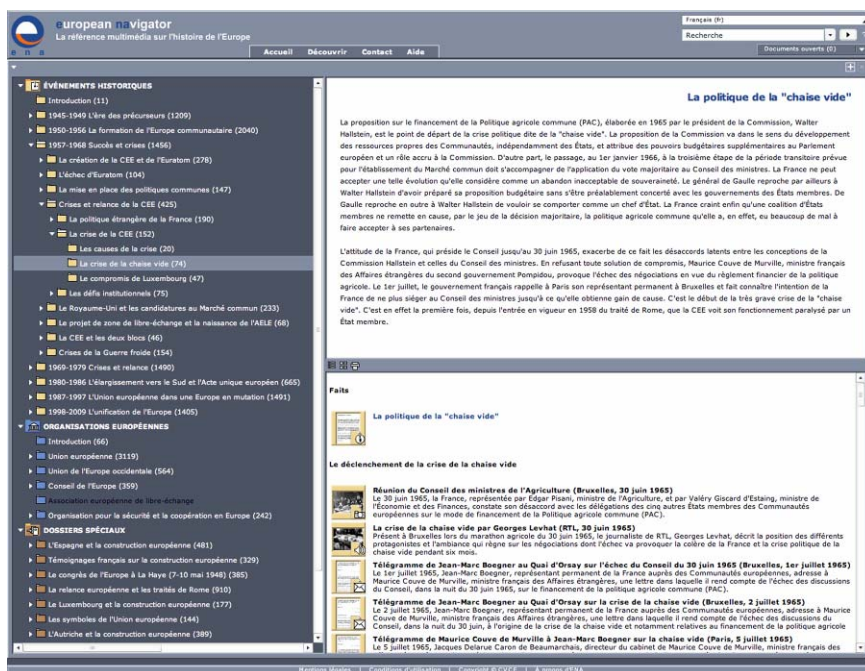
european navigator
La référence multimédia sur l'histoire de l'Europe

e n a

Français (fr)
Recherche
Documents ouverts (0)

Accueil Découvrir Contact Aide

ÉVÉNEMENTS HISTORIQUES
Introduction (11)
1945-1949 L'ère des précurseurs (1209)
1950-1956 La formation de l'Europe communautaire (2040)
1957-1968 Succès et crises (1456)
La création de la CEE et de l'Euratom (278)
L'échec d'Euratom (104)
La mise en place des politiques communes (147)
Crises et relance de la CEE (425)
La politique étrangère de la France (190)
La crise de la CEE (152)
Les causes de la crise (20)
La crise de la chaise vide (74)
Le compromis de Luxembourg (47)
Les défis institutionnels (75)
Le Royaume-Uni et les candidatures au Marché commun (233)
Le projet de zone de libre-échange et la naissance de l'AELE (68)
La CEE et les deux blocs (46)
Crises de la Guerre froide (154)
1969-1979 Crises et relance (1490)
1980-1986 L'élargissement vers le Sud et l'Acte unique européen (665)
1987-1997 L'Union européenne dans une Europe en mutation (1491)
1998-2009 L'unification de l'Europe (1405)
ORGANISATIONS EUROPÉENNES
Introduction (66)
Union européenne (3119)
Union de l'Europe occidentale (564)
Conseil de l'Europe (359)
Association européenne de libre-échange
Organisation pour la sécurité et la coopération en Europe (242)
DOSSIERS SPÉCIAUX
L'Espagne et la construction européenne (481)
Témoignages français sur la construction européenne (329)
Le congrès de l'Europe à La Haye (7-10 mai 1948) (385)
La relance européenne et les traités de Rome (910)
Le Luxembourg et la construction européenne (177)
Les symboles de l'Union européenne (144)
L'Autriche et la construction européenne (389)

La politique de la "chaise vide"

La proposition sur le financement de la Politique agricole commune (PAC), élaborée en 1965 par le président de la Commission, Walter Hallstein, est le point de départ de la crise politique dite de la "chaise vide". La proposition de la Commission va dans le sens du développement des ressources propres des Communautés, indépendamment des États, et attribue des pouvoirs budgétaires supplémentaires au Parlement européen et un rôle accru à la Commission. D'autre part, le passage, au 1er janvier 1966, à la troisième étape de la période transitoire prévue pour l'établissement du Marché commun doit s'accompagner de l'application du vote majoritaire au Conseil des ministres. La France ne peut accepter une telle évolution qu'elle considère comme un abandon inacceptable de souveraineté. Le général de Gaulle reproche par ailleurs à Walter Hallstein d'avoir préparé sa proposition budgétaire sans s'être préalablement concerté avec les gouvernements des États membres. De Gaulle reproche en outre à Walter Hallstein de vouloir se comporter comme un chef d'État. La France craint enfin qu'une coalition d'États membres ne remette en cause, par le jeu de la décision majoritaire, la politique agricole commune qu'elle a, en effet, eu beaucoup de mal à faire accepter à ses partenaires.

L'attitude de la France, qui préside le Conseil jusqu'au 30 juin 1965, exacerbe de ce fait les désaccords latents entre les conceptions de la Commission Hallstein et celles du Conseil des ministres. En refusant toute solution de compromis, Maurice Couve de Murville, ministre français des Affaires étrangères du second gouvernement Pompidou, provoque l'échec des négociations en vue du règlement financier de la politique agricole. Le 1er juillet, le gouvernement français rappelle à Paris son représentant permanent à Bruxelles et fait connaître l'intention de la France de ne plus siéger au Conseil des ministres jusqu'à ce qu'elle obtienne gain de cause. C'est le début de la très grave crise de la "chaise vide". C'est en effet la première fois, depuis l'entrée en vigueur en 1958 du traité de Rome, que la CEE voit son fonctionnement paralysé par un État membre.

Faits

La politique de la "chaise vide"

Le déclenchement de la crise de la chaise vide

Réunion du Conseil des ministres de l'Agriculture (Bruxelles, 30 juin 1965)
Le 30 juin 1965, la France, représentée par Edgar Pisani, ministre de l'Agriculture, et par Valéry Giscard d'Estaing, ministre de l'Economie et des Finances, constate son désaccord avec les délégations des cinq autres États membres des Communautés européennes sur le mode de financement de la Politique agricole commune (PAC).

La crise de la chaise vide par Georges Levhat (RTL, 30 juin 1965)
Présent à Bruxelles lors du marathon agricole du 30 juin 1965, le journaliste de RTL, Georges Levhat, décrit la position des différents protagonistes et l'ambiance qui règne sur les négociations dont l'échec va provoquer la colère de la France et la crise politique de la chaise vide pendant six mois.

Télégramme de Jean-Marc Boegner au Quai d'Orsay sur l'échec du Conseil du 30 juin 1965 (Bruxelles, 1er juillet 1965)
Le 1er juillet 1965, Jean-Marc Boegner, représentant permanent de la France auprès des Communautés européennes, adresse à Maurice Couve de Murville, ministre français des Affaires étrangères, une lettre dans laquelle il rend compte de l'échec des discussions du Conseil, dans la nuit du 30 juin 1965, sur le financement de la politique agricole commune (PAC).

Télégramme de Jean-Marc Boegner au Quai d'Orsay sur la crise de la chaise vide (Bruxelles, 2 juillet 1965)
Le 2 juillet 1965, Jean-Marc Boegner, représentant permanent de la France auprès des Communautés européennes, adresse à Maurice Couve de Murville, ministre français des Affaires étrangères, une lettre dans laquelle il rend compte de l'échec des discussions du Conseil, dans la nuit du 30 juin, à l'origine de la crise de la chaise vide et notamment relatives au financement de la politique agricole

Télégramme de Maurice Couve de Murville à Jean-Marc Boegner sur la chaise vide (Paris, 5 juillet 1965)
Le 5 juillet 1965, Jacques Delarue Caron de Beaumarchais, directeur du cabinet de Maurice Couve de Murville, ministre français des

Mentions légales | Conditions d'utilisation | Copyright © CVCE | A propos d'ENA